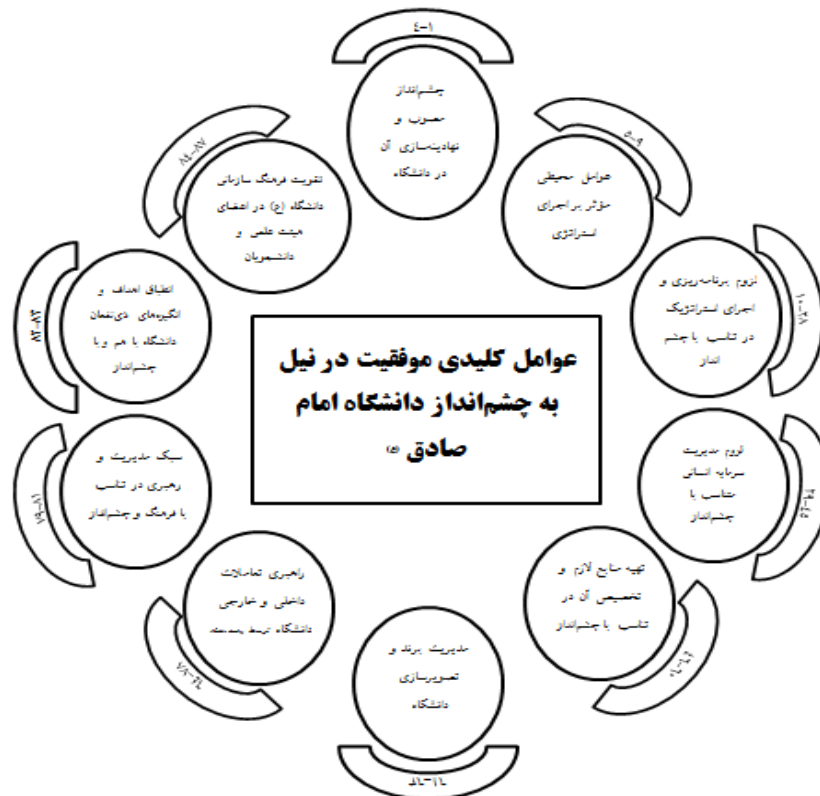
عوامل کلیدی موفقیت در نیل به چشم‌انداز دانشگاه امام صادق (ع)

۱-۴
چشم‌انداز مصوب و نهادینه‌سازی آن در دانشگاه

۵-۹
عوامل محیطی مؤثر بر اجرای استراتژی

۱۰-۳۸
لزوم برنامه‌ریزی و اجرای استراتژیک در تناسب با چشم‌انداز

۳۹-۴۸
لزوم مدیریت سرمایه انسانی متناسب با چشم‌انداز

۴۹-۶۲
تهیه منابع لازم و تخصیص آن در تناسب با چشم‌انداز

۶۳-۶۶
مدیریت برند و تصویرسازی دانشگاه

۶۷-۷۸
راهبری تعاملات داخلی و خارجی دانشگاه توسط مجموعه

۷۹-۸۱
سبک مدیریت و رهبری در تناسب با فرهنگ و چشم‌انداز

۸۲-۸۴
انطباق اهداف و انگیزه‌های ذی‌نفعان دانشگاه با هم و با چشم‌انداز

۸۵-۸۷
تقویت فرهنگ سازمانی دانشگاه (ع) در اعضای هیئت علمی و دانشجویان